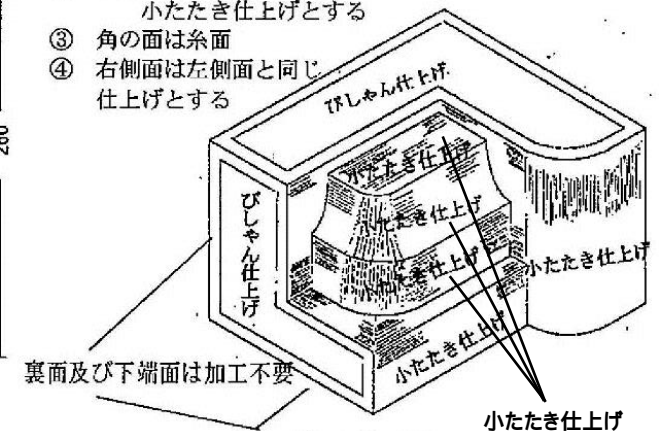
小たたき仕上げとする
③ 角の面は糸面
④ 右側面は左側面と同じ仕上げとする

200

びしゃん仕上げ
小たたき仕上げ
びしゃん仕上げ
小たたき仕上げ
小たたき仕上げ
小たたき仕上げ
小たたき仕上げ
裏面及び下端面は加工不要
小たたき仕上げ